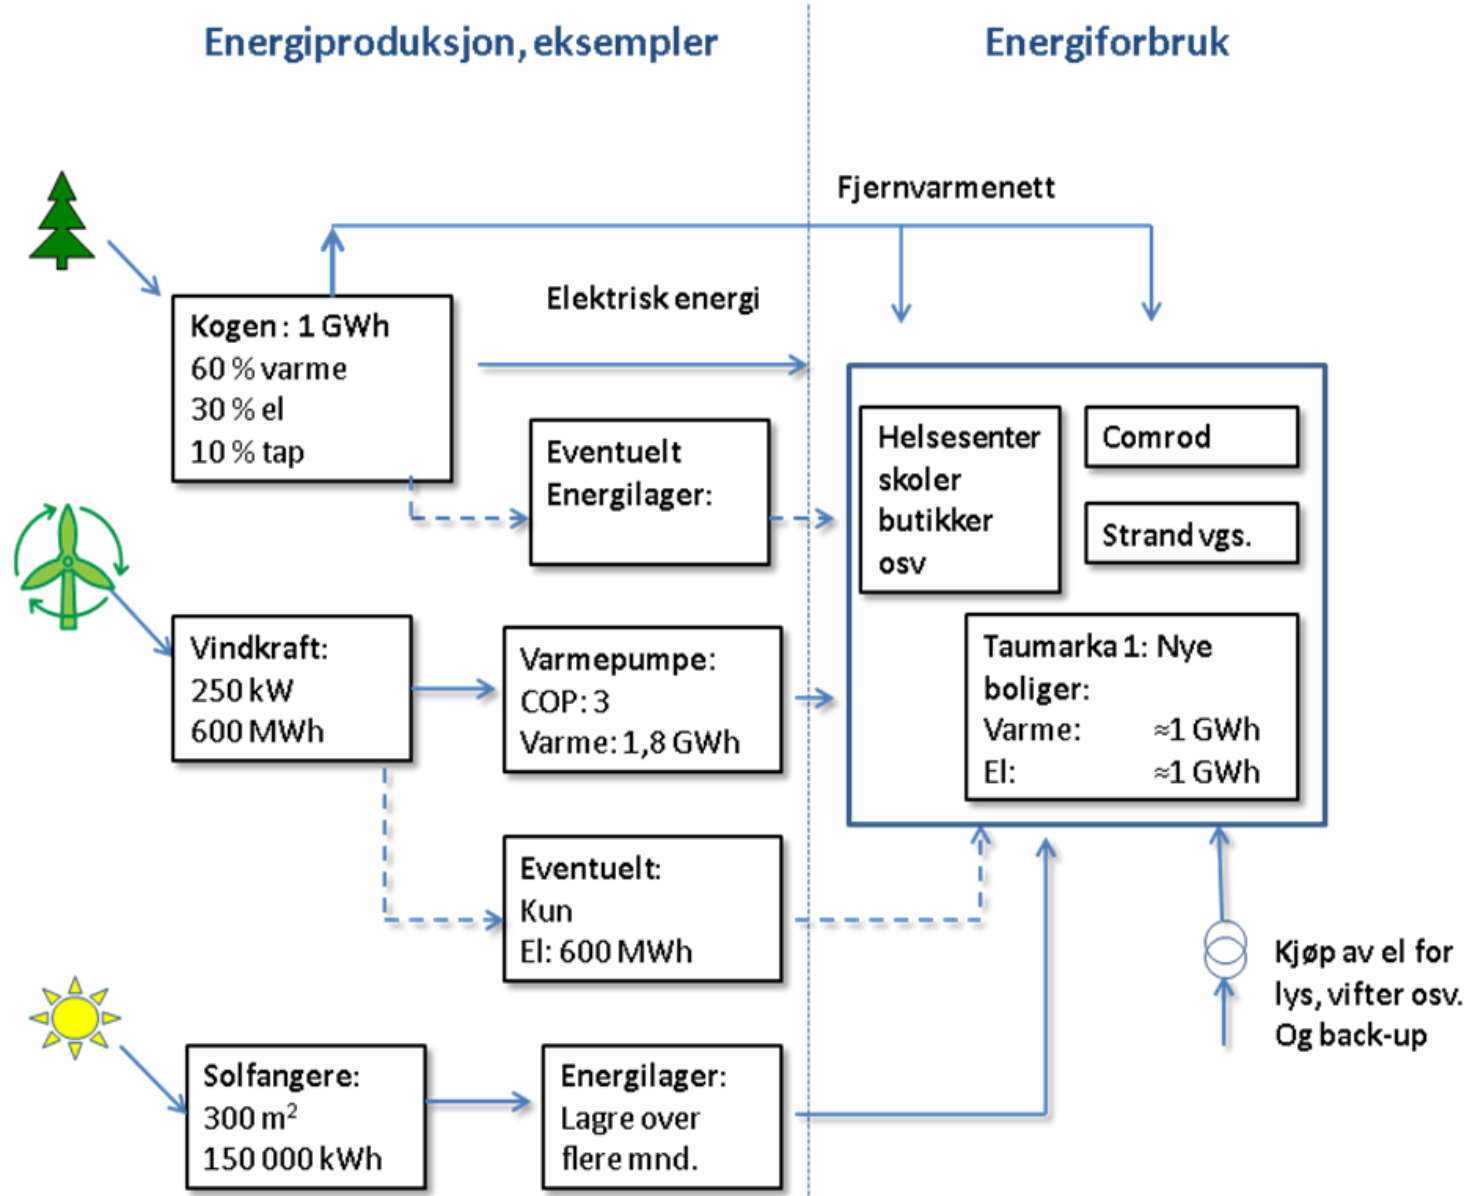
Energiproduksjon, eksempler

Energiforbruk

Fjernvarmenett

Elektrisk energi

Kogen: 1 GWh
60 % varme
30 % el
10 % tap

Eventuelt
Energilager:

Vindkraft:
250 kW
600 MWh

Varmepumpe:
COP: 3
Varme: 1,8 GWh

Eventuelt:
Kun
El: 600 MWh

Solfangere:
300 m$^2$
150 000 kWh

Energilager:
Lagre over
flere mnd.

Helsesenter
skoler
butikker
osv

Comrod

Strand vgs.

Taumarka 1: Nye boliger:
Varme: ≈1 GWh
El: ≈1 GWh

Kjøp av el for lys, vifter osv.
Og back-up